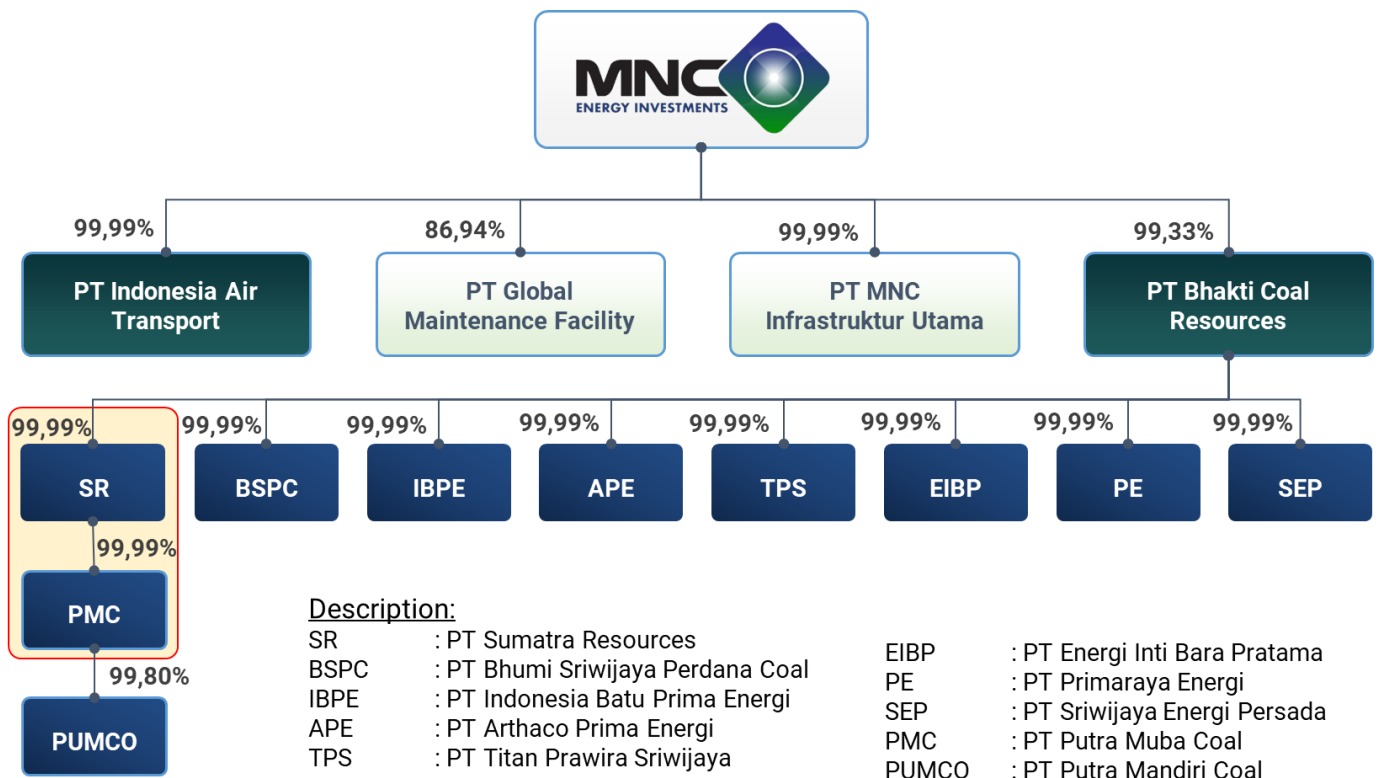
MNC ENERGY INVESTMENTS

99,99%
PT Indonesia Air Transport

86,94%
PT Global Maintenance Facility

99,99%
PT MNC Infrastruktur Utama

99,33%
PT Bhakti Coal Resources

99,99%
SR

99,99%
PMC

99,80%
PUMCO

99,99%
BSPC

99,99%
IBPE

99,99%
APE

99,99%
TPS

99,99%
EIBP

99,99%
PE

99,99%
SEP

Description:
SR : PT Sumatra Resources
BSPC : PT Bhumi Sriwijaya Perdana Coal
IBPE : PT Indonesia Batu Prima Energi
APE : PT Arthaco Prima Energi
TPS : PT Titan Prawira Sriwijaya

EIBP : PT Energi Inti Bara Pratama
PE : PT Primaraya Energi
SEP : PT Sriwijaya Energi Persada
PMC : PT Putra Muba Coal
PUMCO : PT Putra Mandiri Coal